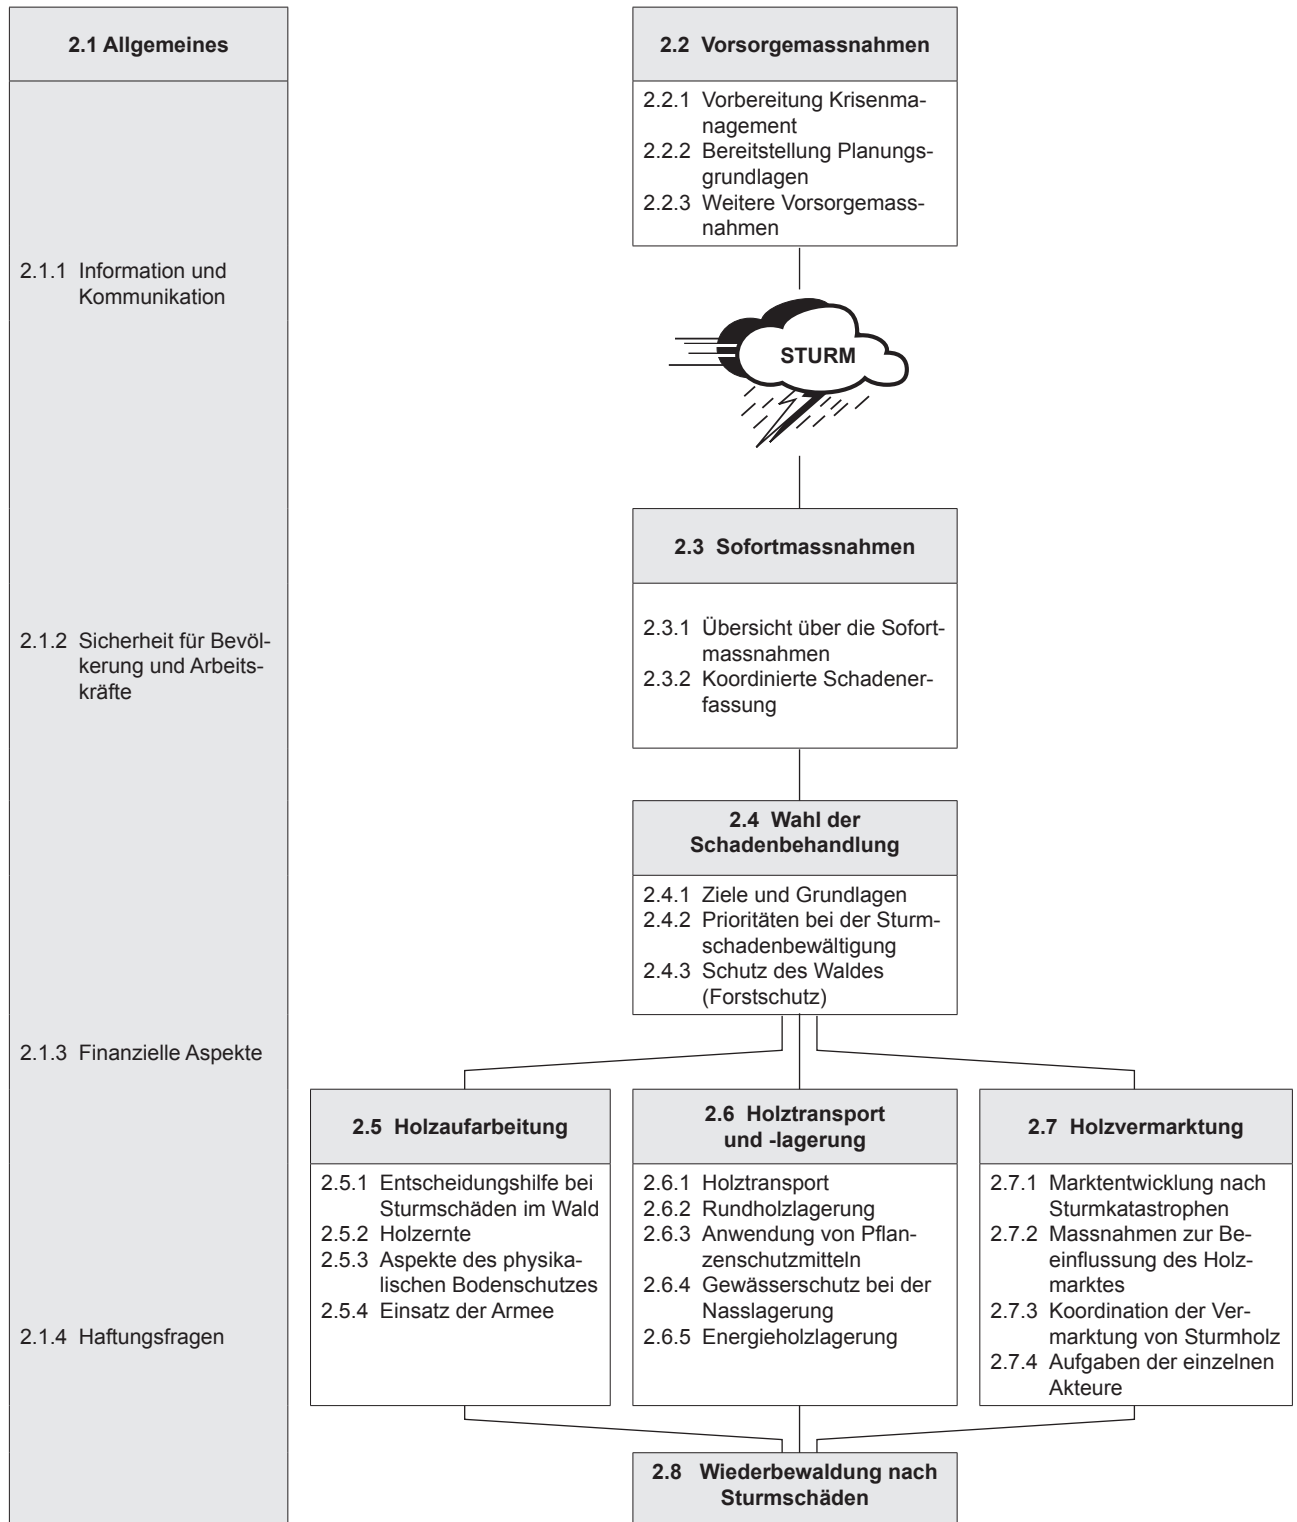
2.1 Allgemeines

2.1.1 Information und Kommunikation

2.1.2 Sicherheit für Bevölkerung und Arbeitskräfte

2.1.3 Finanzielle Aspekte

2.1.4 Haftungsfragen

2.2 Vorsorgemassnahmen

2.2.1 Vorbereitung Krisenmanagement
2.2.2 Bereitstellung Planungsgrundlagen
2.2.3 Weitere Vorsorgemassnahmen

STURM

2.3 Sofortmassnahmen

2.3.1 Übersicht über die Sofortmassnahmen
2.3.2 Koordinierte Schadenerfassung

2.4 Wahl der Schadenbehandlung

2.4.1 Ziele und Grundlagen
2.4.2 Prioritäten bei der Sturmschadenbewältigung
2.4.3 Schutz des Waldes (Forstschutz)

2.5 Holzaufarbeitung

2.5.1 Entscheidungshilfe bei Sturmschäden im Wald
2.5.2 Holzernte
2.5.3 Aspekte des physikalischen Bodenschutzes
2.5.4 Einsatz der Armee

2.6 Holztransport und -lagerung

2.6.1 Holztransport
2.6.2 Rundholzlagerung
2.6.3 Anwendung von Pflanzenschutzmitteln
2.6.4 Gewässerschutz bei der Nasslagerung
2.6.5 Energieholzlagerung

2.7 Holzvermarktung

2.7.1 Marktentwicklung nach Sturmkatastrophen
2.7.2 Massnahmen zur Beeinflussung des Holzmarktes
2.7.3 Koordination der Vermarktung von Sturmholz
2.7.4 Aufgaben der einzelnen Akteure

2.8 Wiederbewaldung nach Sturmschäden